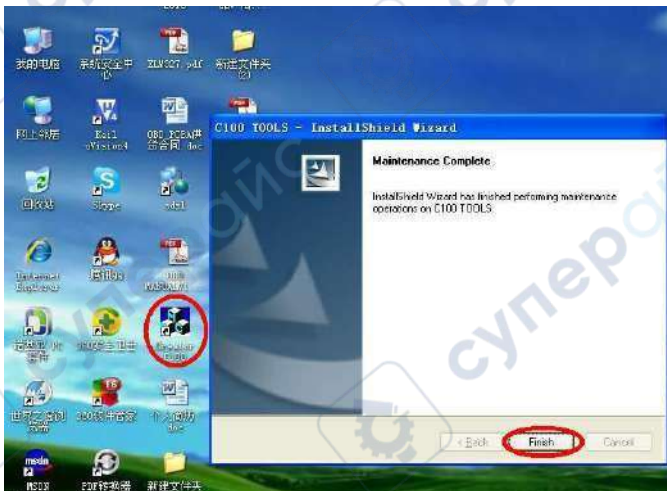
我的电脑
系统安全中心
XLM327.pdf
新建文件夹(2)
网上邻居
Keil uVision4
OBD_PCBA开发合同.doc
回收站
Skype
sdsl
Internet Explorer
腾讯QQ
360安全卫士
世界之窗浏览器
360软件管家
个人简历.doc
MSDN
PDF转换器
新建文件夹

C100 TOOLS - InstallShield Wizard

Maintenance Complete

InstallShield Wizard has finished performing maintenance operations on C100 TOOLS.

< Back
Finish
Cancel

супер